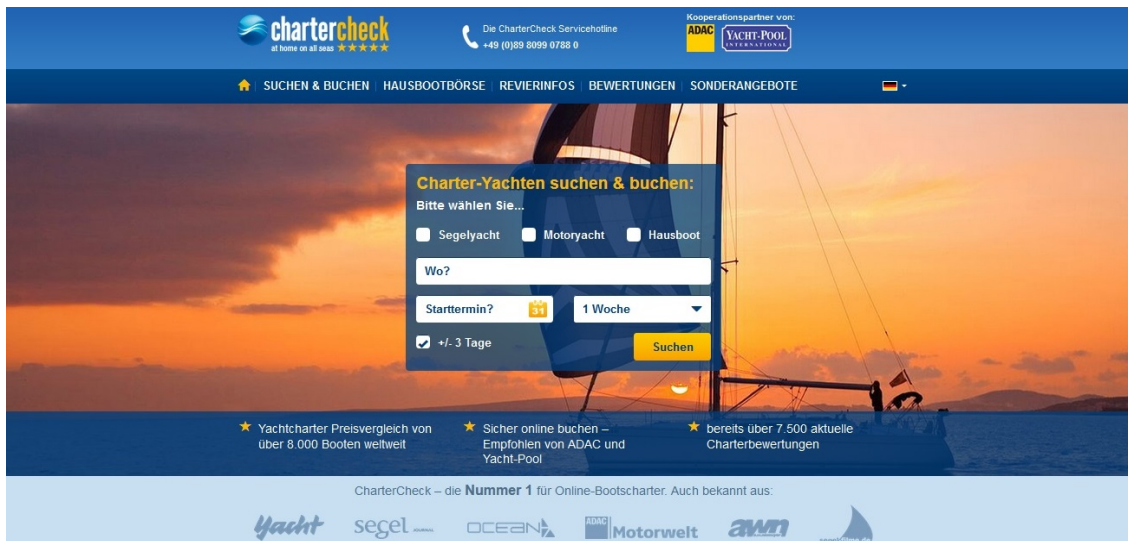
chartercheck
at home on all seas ★★★★★

Die CharterCheck Servicehotline
+49 (0)89 8099 0788 0

Kooperationspartner von:
ADAC YACHT-POOL INTERNATIONAL

SUCHEN & BUCHEN | HAUSBOOTBÖRSE | REVIERINFOS | BEWERTUNGEN | SONDERANGEBOTE

Charter-Yachten suchen & buchen:
Bitte wählen Sie...

Segelyacht Motoryacht Hausboot

Wo?

Starttermin? 31 1 Woche

+/- 3 Tage

Suchen

Yachtcharter Preisvergleich von über 8.000 Booten weltweit

Sicher online buchen – Empfohlen von ADAC und Yacht-Pool

bereits über 7.500 aktuelle Charterbewertungen

CharterCheck – die Nummer 1 für Online-Bootscharter. Auch bekannt aus:

Yacht segel OCEAN ADAC Motorwelt awn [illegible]